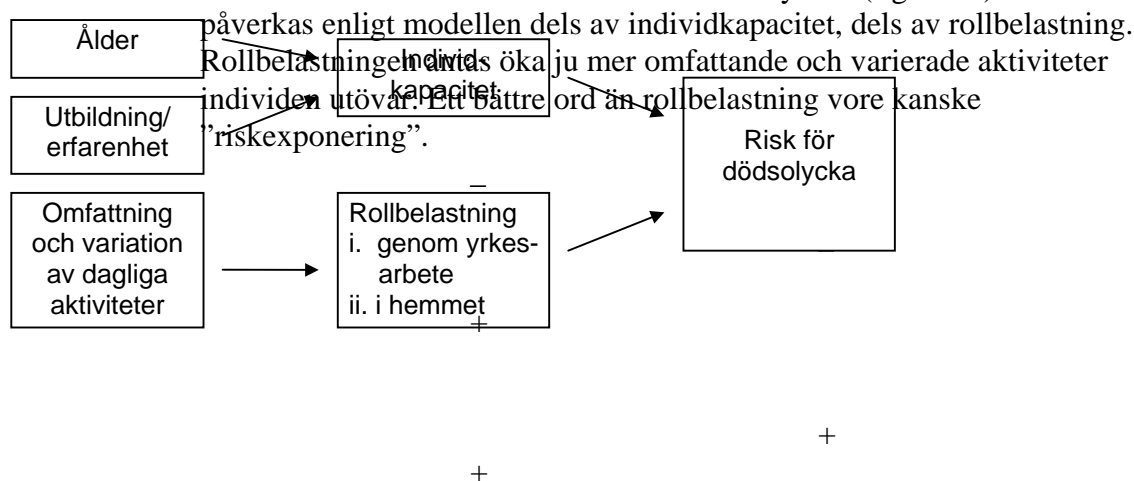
påverkas enligt modellen dels av individkapacitet, dels av rollbelastning. Rollbelastningen antas öka ju mer omfattande och varierade aktiviteter individen utövar. Ett bättre ord än rollbelastning vore kanske ”riskexponering”.

Ålder

Individ-kapacitet

Utbildning/ erfarenhet

Risk för dödsolycka

–

Omfattning och variation av dagliga aktiviteter

Rollbelastning
i. genom yrkes-arbete
ii. i hemmet

+

+

+